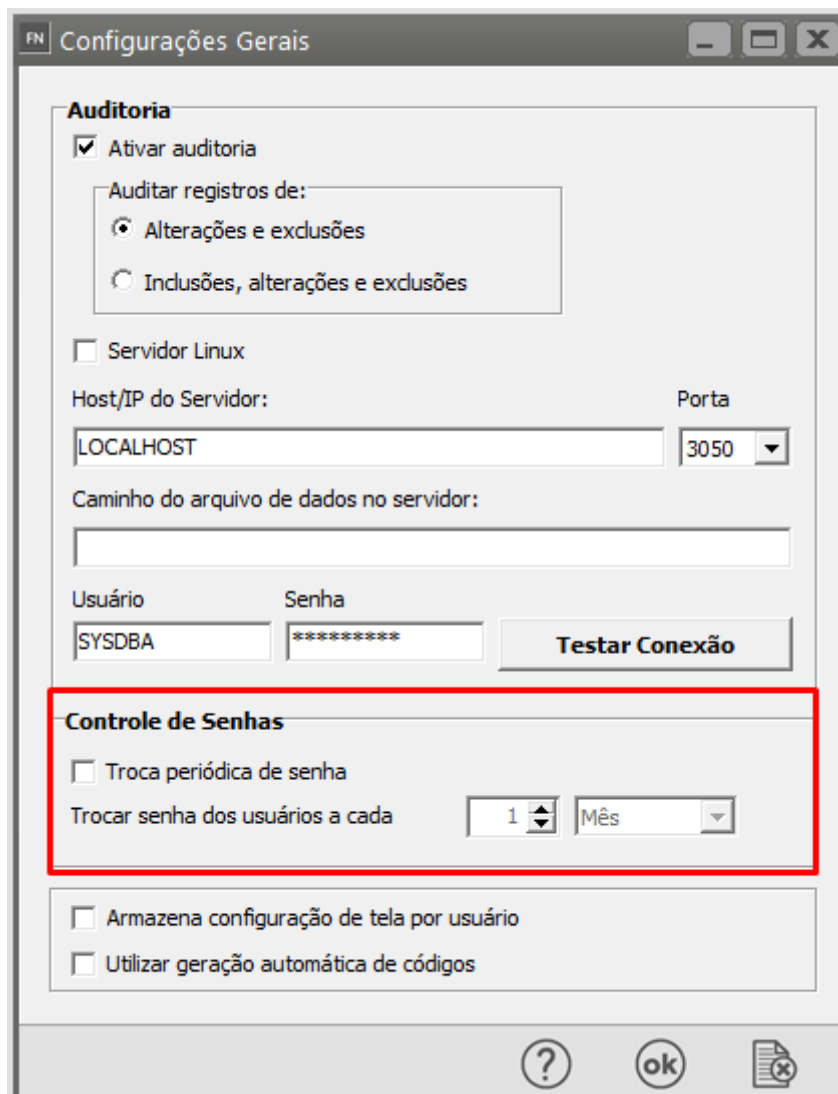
FN Configurações Gerais

Auditoria

Ativar auditoria

Auditar registros de:

Alterações e exclusões

Inclusões, alterações e exclusões

Servidor Linux

Host/IP do Servidor:

Porta

LOCALHOST

3050

Caminho do arquivo de dados no servidor:

Usuário

Senha

SYSDBA

*********

Testar Conexão

Controle de Senhas

Troca periódica de senha

Trocar senha dos usuários a cada

1

Mês

Armazena configuração de tela por usuário

Utilizar geração automática de códigos

?

ok